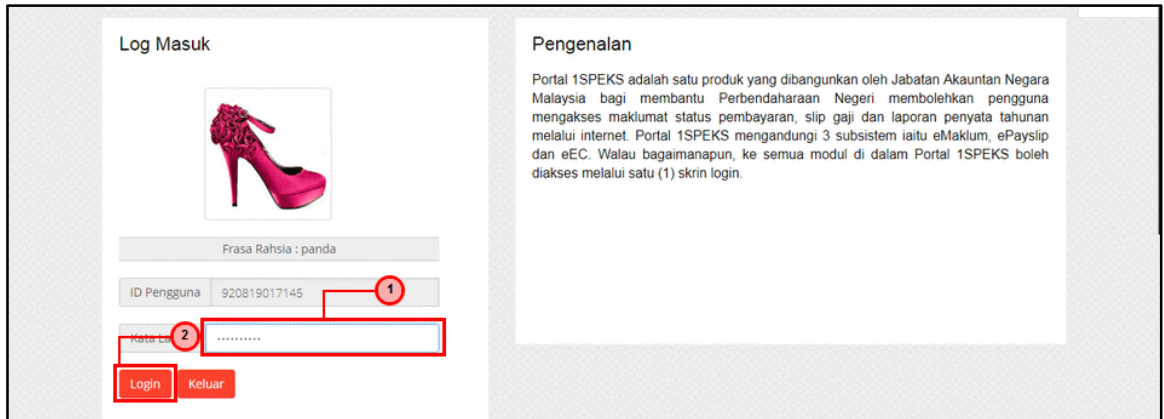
Log Masuk

Frasa Rahsia : panda

ID Pengguna 920819017145

1

Kata La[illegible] 2 ..........

Login Keluar

Pengenalan

Portal 1SPEKS adalah satu produk yang dibangunkan oleh Jabatan Akauntan Negara Malaysia bagi membantu Perbendaharaan Negeri membolehkan pengguna mengakses maklumat status pembayaran, slip gaji dan laporan penyata tahunan melalui internet. Portal 1SPEKS mengandungi 3 subsistem iaitu eMaklum, ePayslip dan eEC. Walau bagaimanapun, ke semua modul di dalam Portal 1SPEKS boleh diakses melalui satu (1) skrin login.